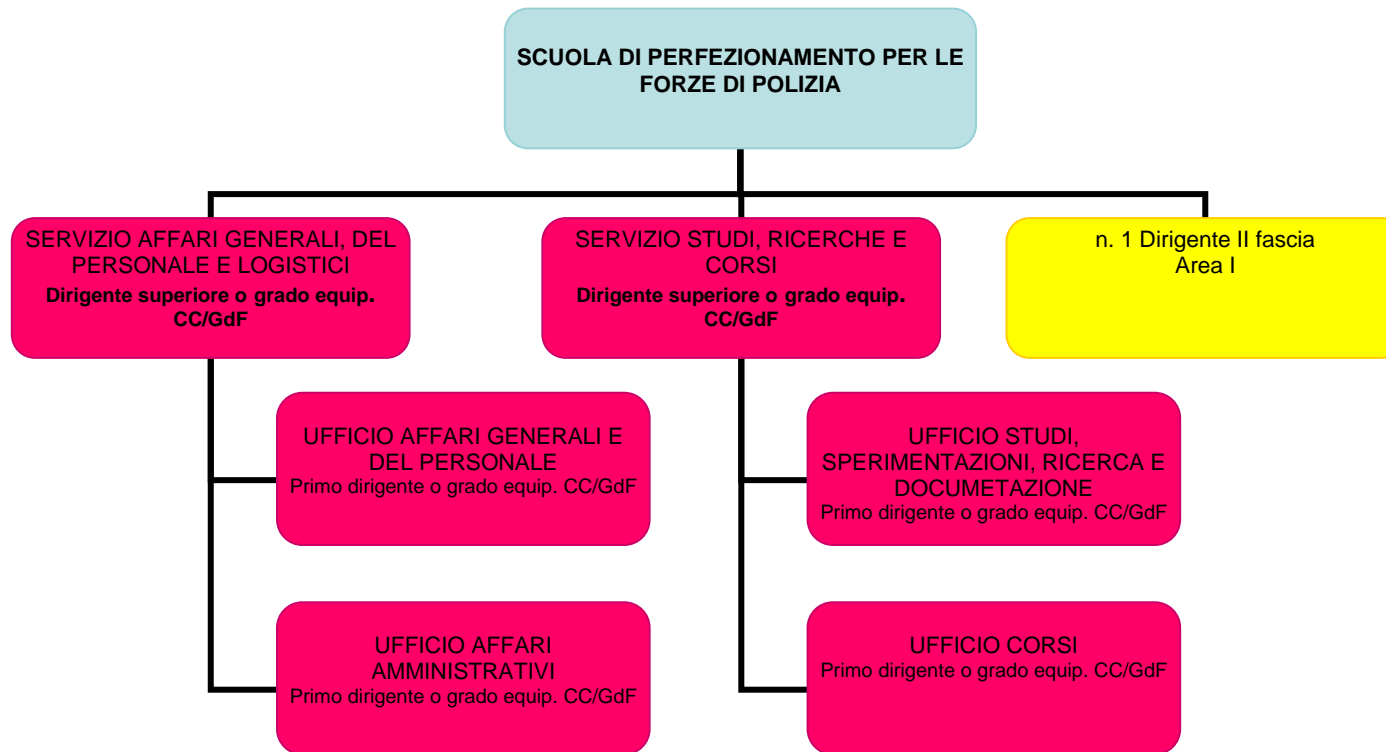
SCUOLA DI PERFEZIONAMENTO PER LE FORZE DI POLIZIA

SERVIZIO AFFARI GENERALI, DEL PERSONALE E LOGISTICI
Dirigente superiore o grado equip. CC/GdF

SERVIZIO STUDI, RICERCHE E CORSI
Dirigente superiore o grado equip. CC/GdF

n. 1 Dirigente II fascia
Area I

UFFICIO AFFARI GENERALI E DEL PERSONALE
Primo dirigente o grado equip. CC/GdF

UFFICIO STUDI, SPERIMENTAZIONI, RICERCA E DOCUMETAZIONE
Primo dirigente o grado equip. CC/GdF

UFFICIO AFFARI AMMINISTRATIVI
Primo dirigente o grado equip. CC/GdF

UFFICIO CORSI
Primo dirigente o grado equip. CC/GdF